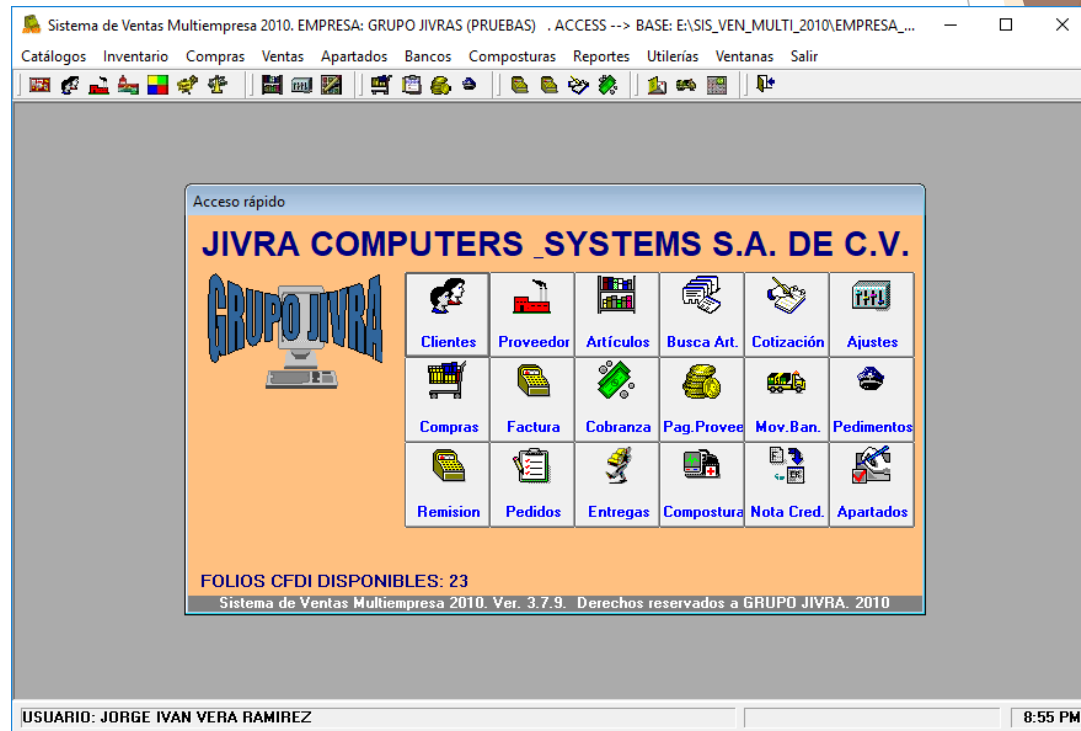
Sistema de Ventas Multiempresa 2010. EMPRESA: GRUPO JIVRAS (PRUEBAS) . ACCESS --> BASE: E:\SIS_VEN_MULTI_2010\EMPRESA_...

Catálogos Inventario Compras Ventas Apartados Bancos Composturas Reportes Utilerías Ventanas Salir

Acceso rápido

JIVRA COMPUTERS _SYSTEMS S.A. DE C.V.

GRUPO JIVRA

Clientes
Proveedor
Artículos
Busca Art.
Cotización
Ajustes
Compras
Factura
Cobranza
Pag.Provee
Mov.Ban.
Pedimentos
Remision
Pedidos
Entregas
Compostura
Nota Cred.
Apartados

FOLIOS CFDI DISPONIBLES: 23

Sistema de Ventas Multiempresa 2010. Ver. 3.7.9. Derechos reservados a GRUPO JIVRA. 2010

USUARIO: JORGE IVAN VERA RAMIREZ

8:55 PM